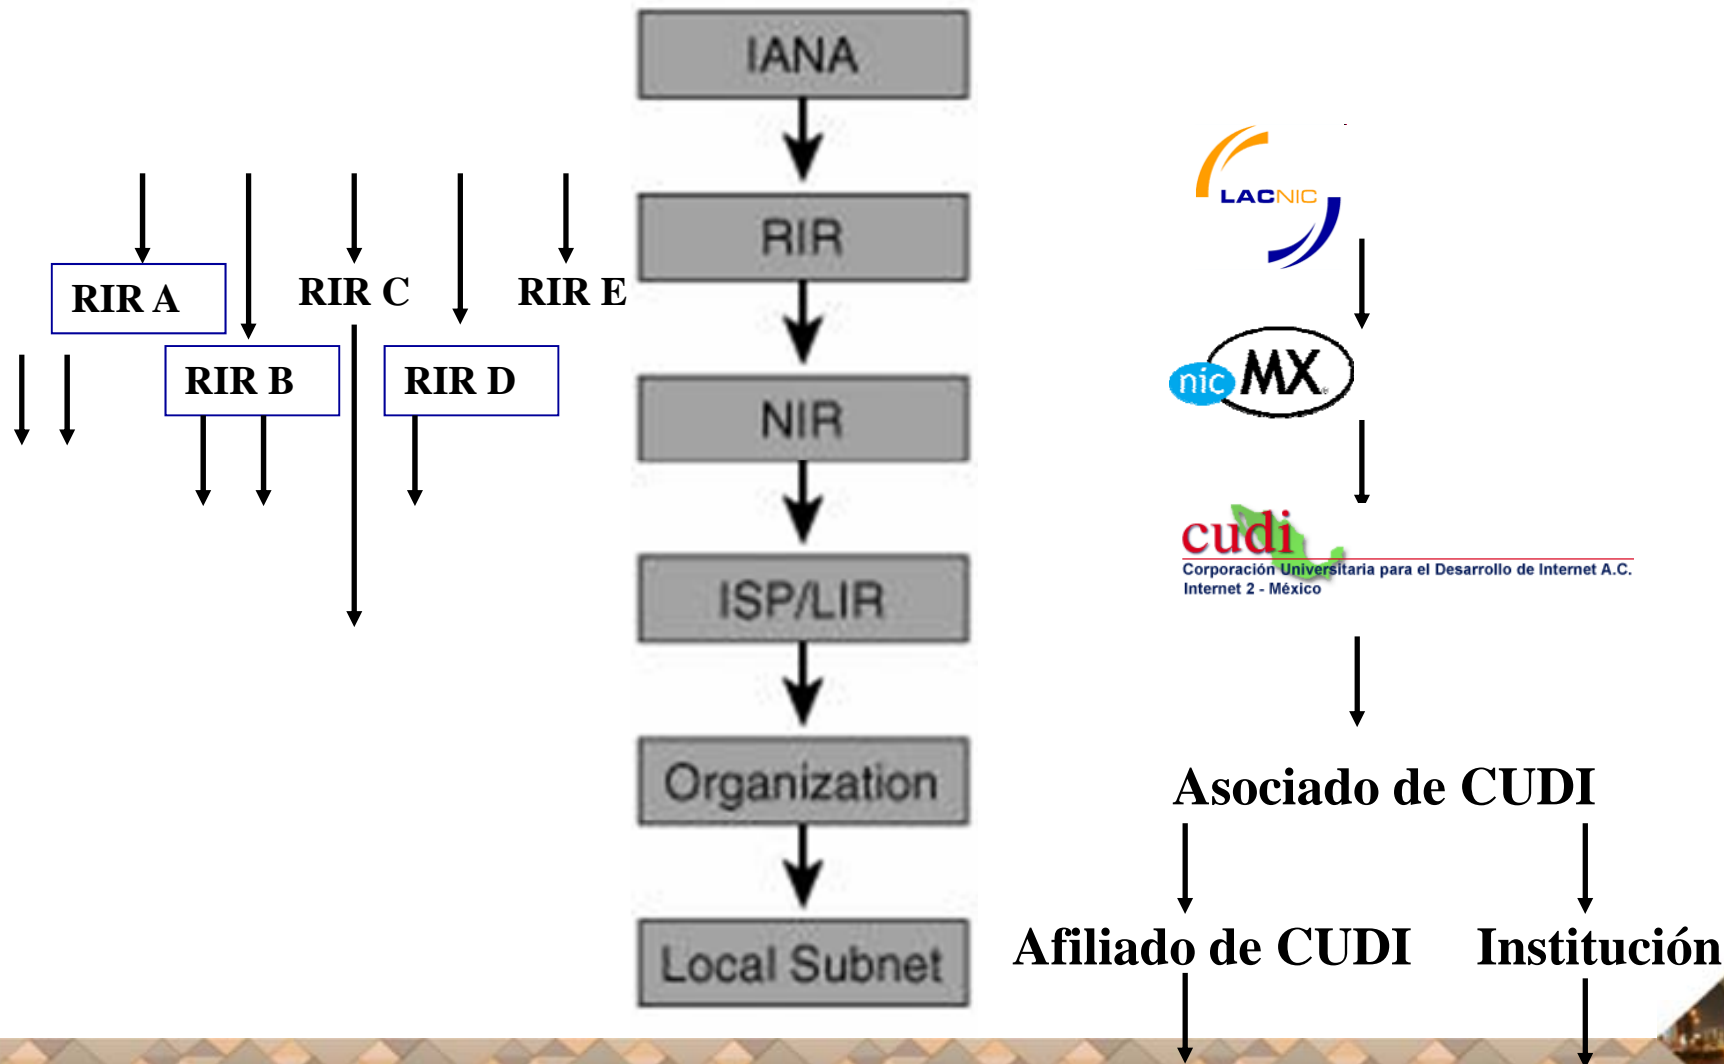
IANA

RIR

NIR

ISP/LIR

Organization

Local Subnet

RIR A

RIR C

RIR E

RIR B

RIR D

LACNIC

nic MX

cudi
Corporación Universitaria para el Desarrollo de Internet A.C.
Internet 2 - México

Asociado de CUDI

Afiliado de CUDI

Institución